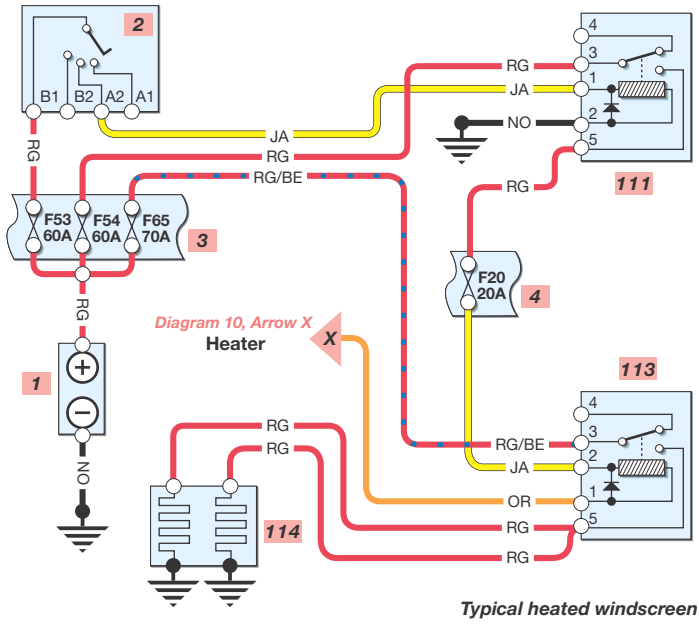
2

B1 B2 A2 A1

RG

JA

RG

RG/BE

F53 60A F54 60A F65 70A

3

RG

1

NO

4
3
1
2
5

RG

JA

NO

111

RG

F20 20A

4

Diagram 10, Arrow X

X

Heater

113

4
3
2
1
5

RG

RG

RG/BE

JA

OR

RG

RG

114

Typical heated windscreen